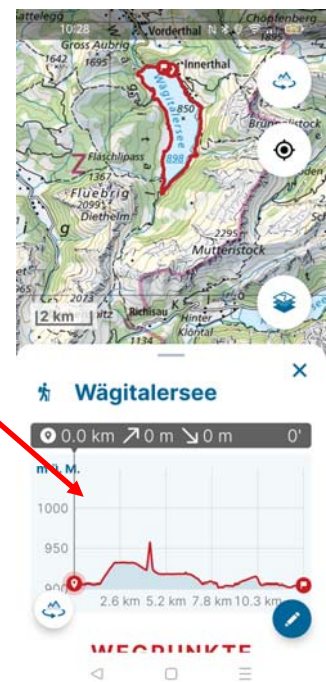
10:28
attelegg
Vorderthal
Chöpfenberg
Gross Aubrig
1695
1642
Innerthal
Wägitalersee
850
898
Brunnelistock
Flaschlipass
1367
Fluebrig
2095
Diethelm
Mutteristock
2295
2073
2 km
Richisau
Klöntal
1134
Wägitalersee
×
0.0 km ↗0 m ↘0 m 0'
m ü. M.
1000
950
900
2.6 km 5.2 km 7.8 km 10.3 km
WEGPUNKTE